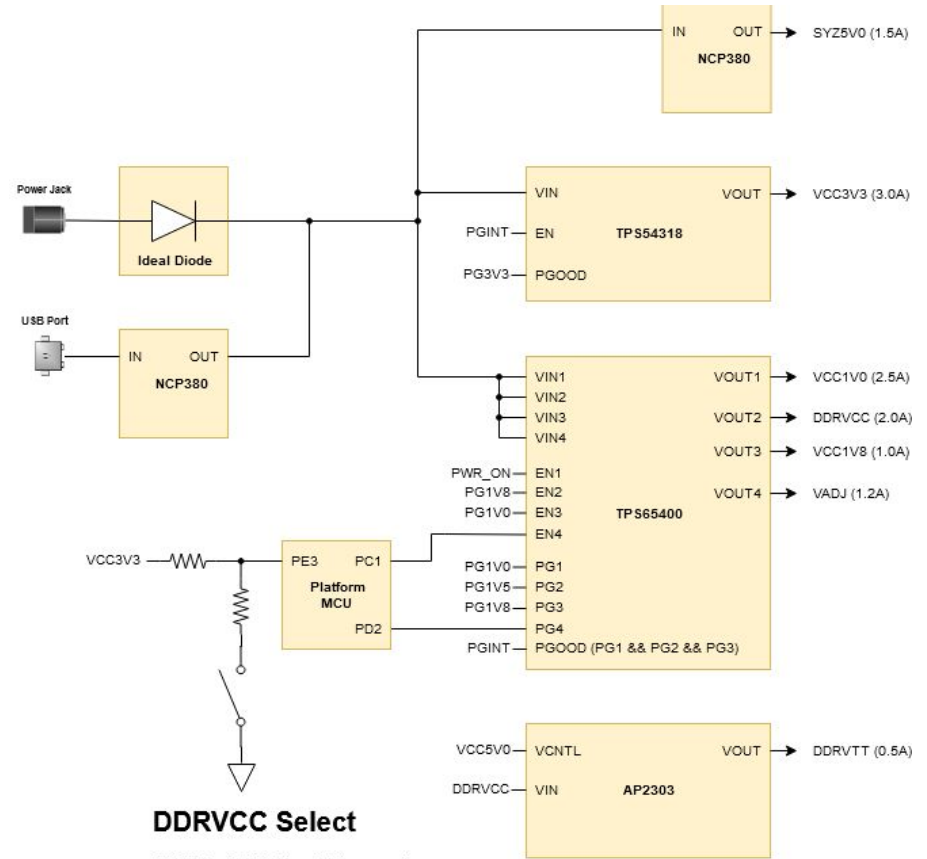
IN
OUT
NCP380
SYZ5V0 (1.5A)

Power Jack

Ideal Diode

VIN
VOUT
VCC3V3 (3.0A)
PGINT
EN
TPS54318
PG3V3
PGOOD

USB Port

IN
OUT
NCP380

VIN1
VIN2
VIN3
VIN4
VOUT1
VCC1V0 (2.5A)
VOUT2
DDRVCC (2.0A)
VOUT3
VCC1V8 (1.0A)
VOUT4
VADJ (1.2A)
PWR_ON
EN1
PG1V8
EN2
PG1V0
EN3
TPS65400
EN4
VCC3V3
PE3
PC1
Platform MCU
PG1V0
PG1
PG1V5
PG2
PG1V8
PG3
PD2
PG4
PGINT
PGOOD (PG1 && PG2 && PG3)

VCC5V0
VCNTL
VOUT
DDRVTT (0.5A)
DDRVCC
VIN
AP2303

DDRVCC Select